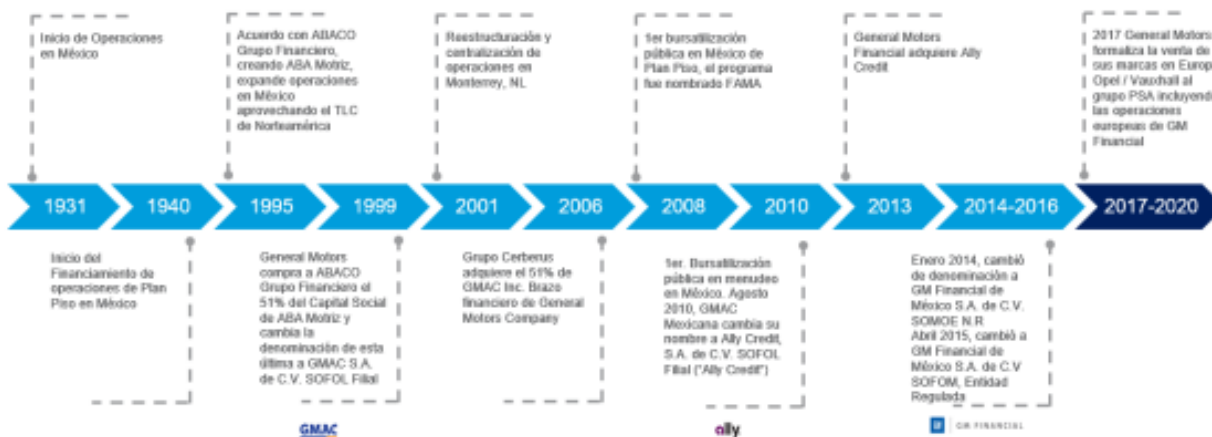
Inicio de Operaciones en México

Acuerdo con ABACO Grupo Financiero, creando ABA Motriz, expande operaciones en México aprovechando el TLC de Norteamérica

Reestructuración y centralización de operaciones en Monterrey, NL

1er bursatilización pública en México de Plan Piso, el programa fue nombrado FAMA

General Motors Financial adquiere Ally Credit

2017 General Motors formaliza la venta de sus marcas en Europ Opel / Vauxhall al grupo PSA incluyend las operaciones europeas de GM Financial

1931 1940 1995 1999 2001 2006 2008 2010 2013 2014-2016 2017-2020

Inicio del Financiamiento de operaciones de Plan Piso en México

General Motors compra a ABACO Grupo Financiero el 51% del Capital Social de ABA Motriz y cambia la denominación de esta última a GMAC S.A. de C.V. SOFOL Filial

Grupo Cerberus adquiere el 51% de GMAC Inc. Brazo financiero de General Motors Company

1er. Bursatilización pública en menudeo en México. Agosto 2010, GMAC Mexicana cambia su nombre a Ally Credit, S.A. de C.V. SOFOL Filial ("Ally Credit")

Enero 2014, cambió de denominación a GM Financial de México S.A. de C.V. SOMOE N.R Abril 2015, cambió a GM Financial de México S.A. de C.V SOFOM, Entidad Regulada

GMAC

ally

GM FINANCIAL